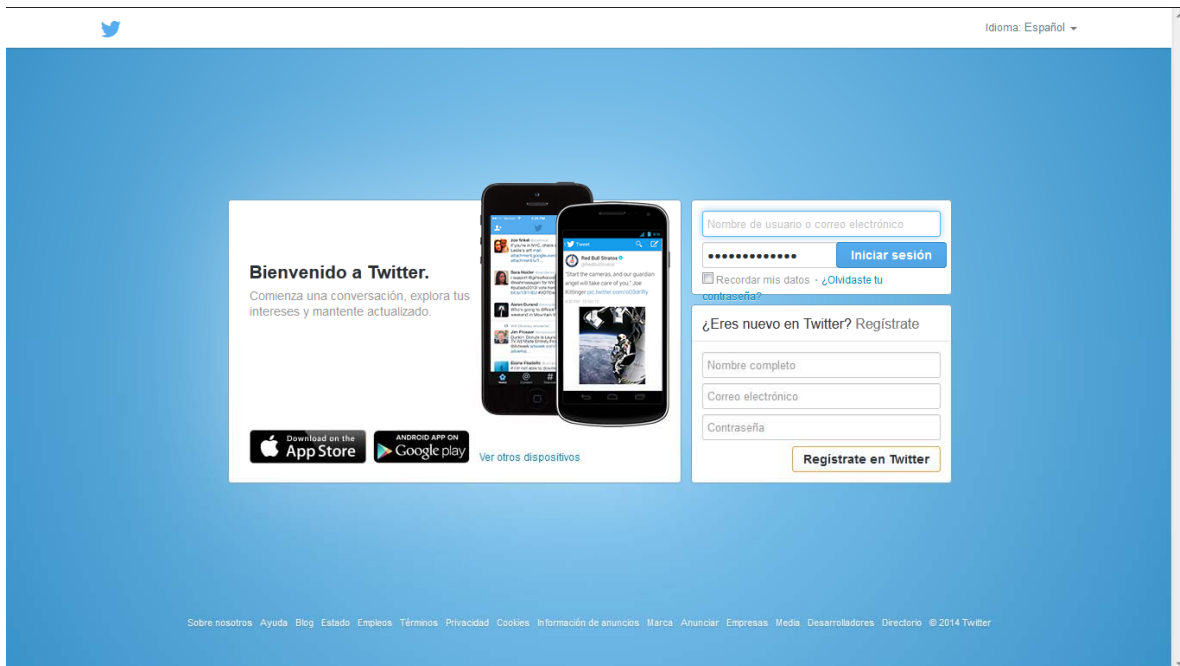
Idioma: Español

Bienvenido a Twitter.

Comienza una conversación, explora tus intereses y mantente actualizado.

Tweet

Red Bull Stratos

"Start the cameras, and our guardian angel will take care of you." Joe Kittinger pic.twitter.com/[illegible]

Download on the App Store

ANDROID APP ON Google play

Ver otros dispositivos

Nombre de usuario o correo electrónico

•••••••••••••

Iniciar sesión

Recordar mis datos · ¿Olvidaste tu contraseña?

¿Eres nuevo en Twitter? Regístrate

Nombre completo

Correo electrónico

Contraseña

Regístrate en Twitter

Sobre nosotros Ayuda Blog Estado Empleos Términos Privacidad Cookies Información de anuncios Marca Anunciar Empresas Media Desarrolladores Directorio © 2014 Twitter